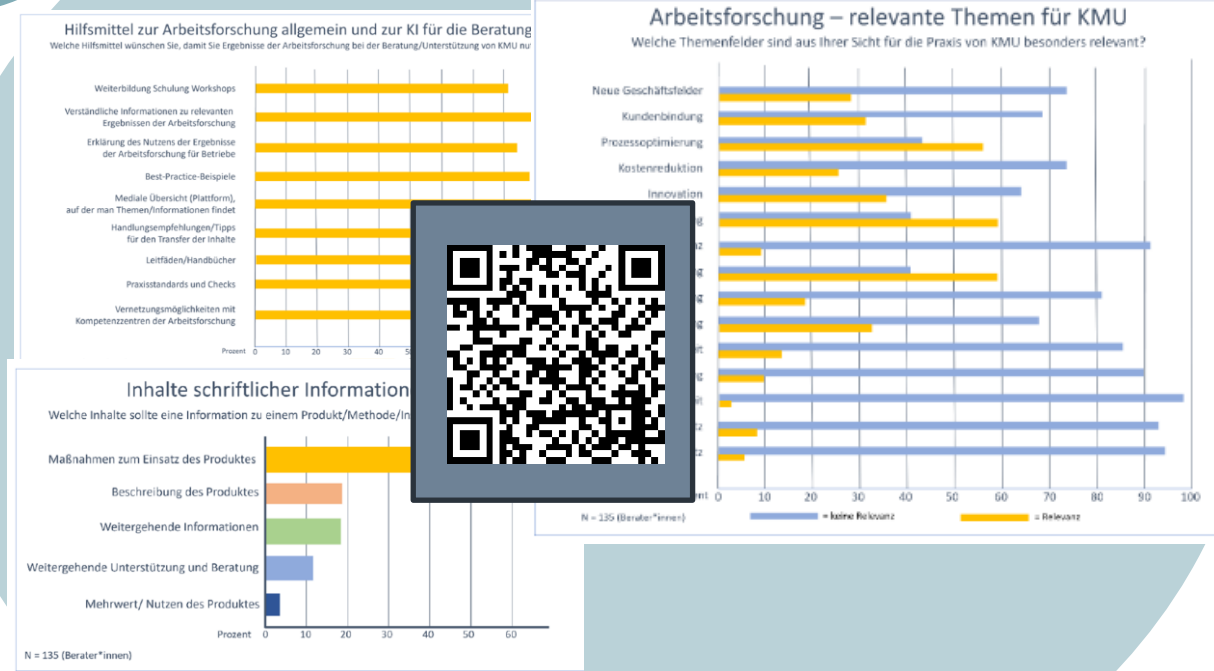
Hilfsmittel zur Arbeitsforschung allgemein und zur KI für die Beratung
Welche Hilfsmittel wünschen Sie, damit Sie Ergebnisse der Arbeitsforschung bei der Beratung/Unterstützung von KMU nu

Weiterbildung Schulung Workshops
Verständliche Informationen zu relevanten Ergebnissen der Arbeitsforschung
Erklärung des Nutzens der Ergebnisse der Arbeitsforschung für Betriebe
Best-Practice-Beispiele
Mediale Übersicht (Plattform), auf der man Themen/Informationen findet
Handlungsempfehlungen/Tipps für den Transfer der Inhalte
Leitfäden/Handbücher
Praxisstandards und Checks
Vernetzungsmöglichkeiten mit Kompetenzzentren der Arbeitsforschung

Prozent 0 10 20 30 40 5

Arbeitsforschung – relevante Themen für KMU
Welche Themenfelder sind aus Ihrer Sicht für die Praxis von KMU besonders relevant?

Neue Geschäftsfelder
Kundenbindung
Prozessoptimierung
Kostenreduktion
Innovation
g
z
g
g
g
t
g
t
z
z

nt 0 10 20 30 40 50 60 70 80 90 100

N = 135 (Berater*innen)
= keine Relevanz
= Relevanz

Inhalte schriftlicher Information
Welche Inhalte sollte eine Information zu einem Produkt/Methode/In

Maßnahmen zum Einsatz des Produktes
Beschreibung des Produktes
Weitergehende Informationen
Weitergehende Unterstützung und Beratung
Mehrwert/ Nutzen des Produktes

Prozent 0 10 20 30 40 50 60

N = 135 (Berater*innen)